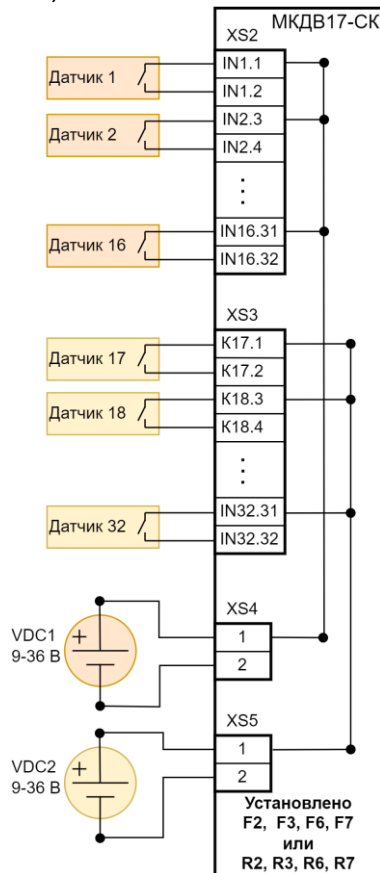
МКДВ17-СК
XS2
Датчик 1
IN1.1
IN1.2
Датчик 2
IN2.3
IN2.4
⋮
Датчик 16
IN16.31
IN16.32
XS3
Датчик 17
K17.1
K17.2
Датчик 18
K18.3
K18.4
⋮
Датчик 32
IN32.31
IN32.32
XS4
VDC1
9-36 В
+
1
2
XS5
VDC2
9-36 В
+
1
2
Установлено
F2, F3, F6, F7
или
R2, R3, R6, R7